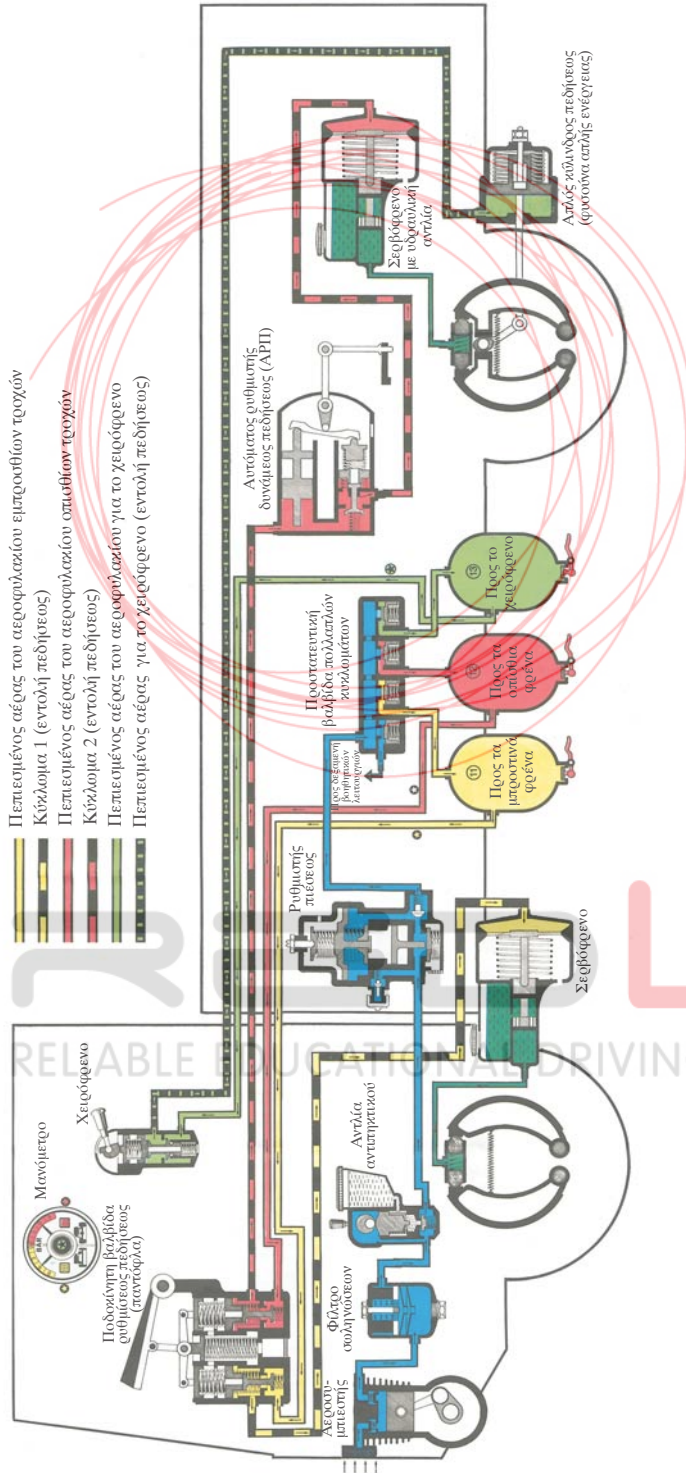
Πεπιεσμένος αέρας του αεροφυλακίου εμπροσθίων τροχών
Κύκλωμα 1 (εντολή πεδήσεως)
Πεπιεσμένος αέρας του αεροφυλακίου οπισθίων τροχών
Κύκλωμα 2 (εντολή πεδήσεως)
Πεπιεσμένος αέρας του αεροφυλακίου για το χειρόφρενο
Πεπιεσμένος αέρας για το χειρόφρενο (εντολή πεδήσεως)

Μανόμετρο
Ποδοκίνητη βαλβίδα ρυθμίσεως πεδήσεως (πατόφρενο)
Χειρόφρενο
Αεροσυμπιεστής
Φίλτρο σωληνώσεων
Αντλία αντιπηκτικού
Σερβόφρενο
Ρυθμιστής πιέσεως
Προς δεξαμενή βοηθητικών λειτουργιών
Προστατευτική βαλβίδα πολλαπλών κυκλωμάτων
Προς τα μπροστινά φρένα
Προς τα οπίσθια φρένα
Προς το χειρόφρενο
Αυτόματος ρυθμιστής δυνάμεως πεδήσεως (ΑΡΠ)
Σερβόφρενο με υδραυλική αντλία
Απλός κύλινδρος πεδήσεως (φρένο απλής ενέργειας)

RELIABLE EDUCATIONAL DRIVIN